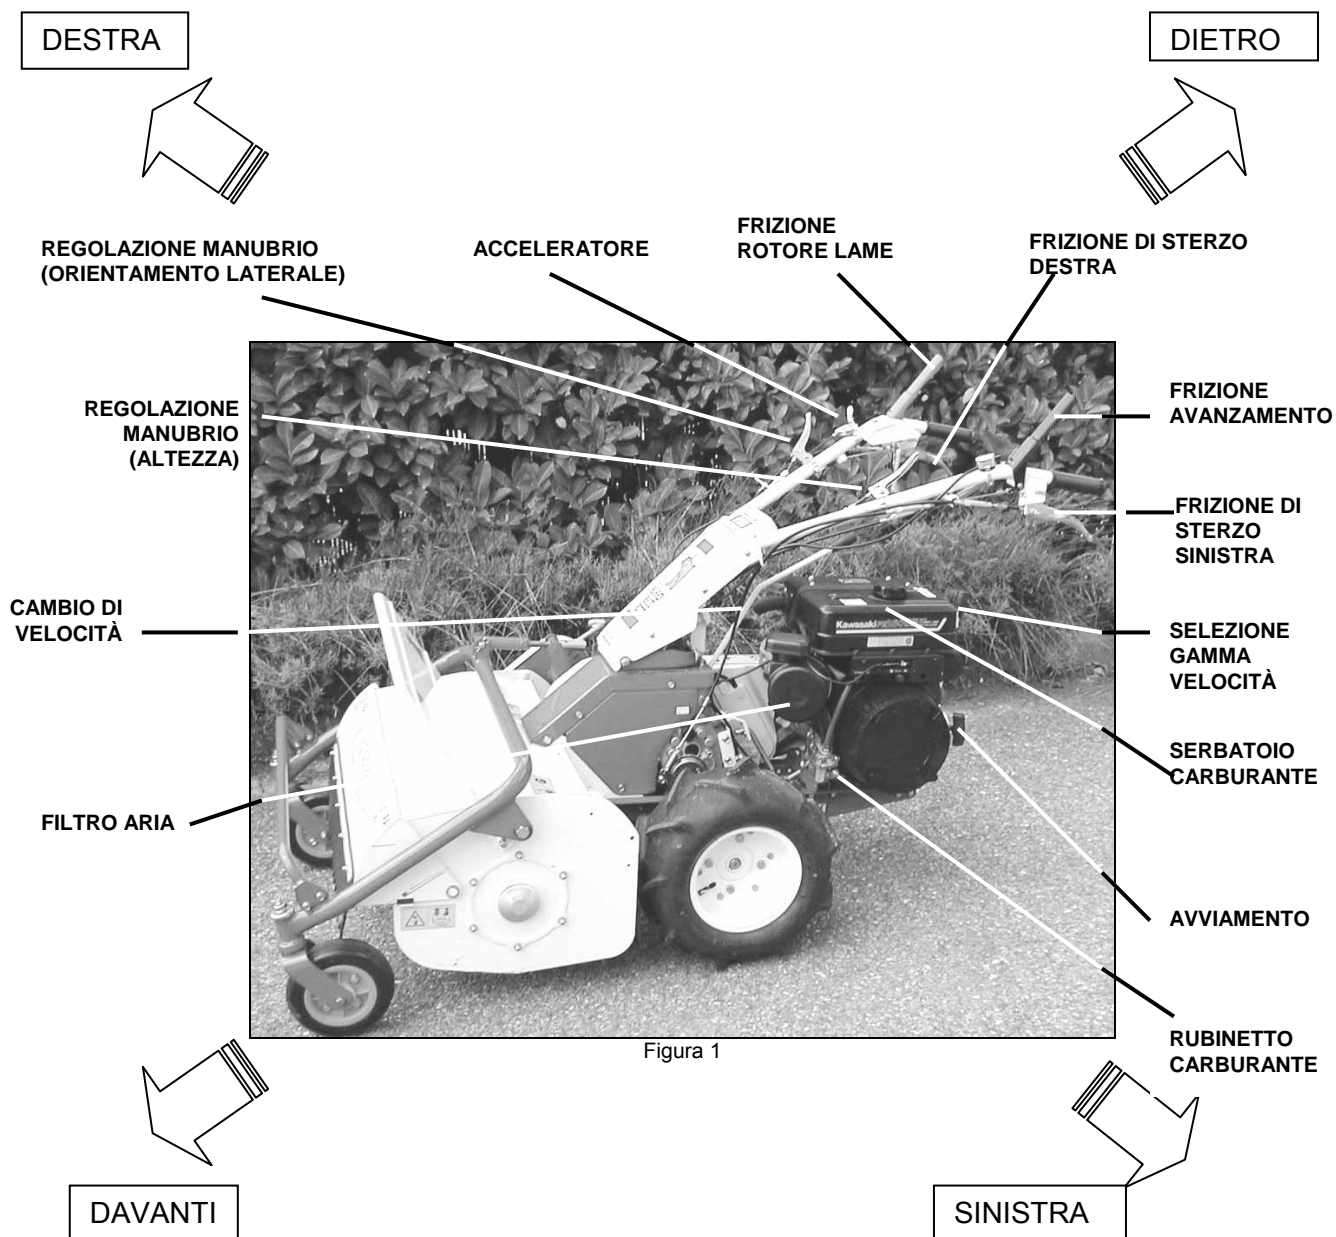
DESTRA

DIETRO

REGOLAZIONE MANUBRIO (ORIENTAMENTO LATERALE)

ACCELERATORE

FRIZIONE ROTORE LAME

FRIZIONE DI STERZO DESTRA

REGOLAZIONE MANUBRIO (ALTEZZA)

FRIZIONE AVANZAMENTO

FRIZIONE DI STERZO SINISTRA

CAMBIO DI VELOCITÀ

SELEZIONE GAMMA VELOCITÀ

SERBATOIO CARBURANTE

FILTRO ARIA

AVVIAMENTO

RUBINETTO CARBURANTE

Kawasaki

Figura 1

DAVANTI

SINISTRA